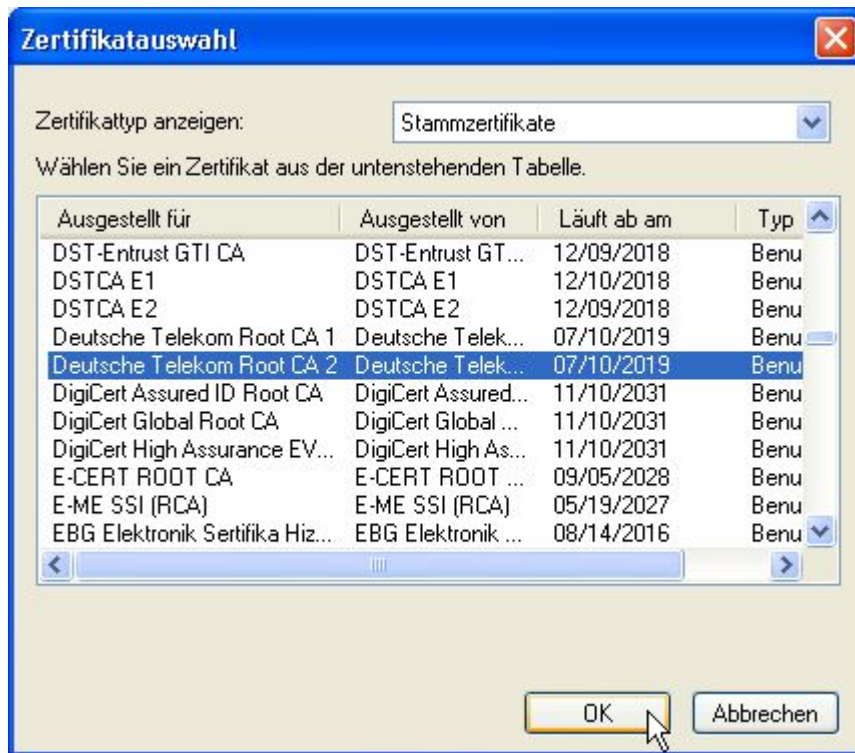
Zertifikatauswahl

Zertifikattyp anzeigen: Stammzertifikate

Wählen Sie ein Zertifikat aus der untenstehenden Tabelle.

| Ausgestellt für | Ausgestellt von | Läuft ab am | Typ |
|---|---|---|---|
| DST-Entrust GTI CA | DST-Entrust GT... | 12/09/2018 | Benu |
| DSTCA E1 | DSTCA E1 | 12/10/2018 | Benu |
| DSTCA E2 | DSTCA E2 | 12/09/2018 | Benu |
| Deutsche Telekom Root CA 1 | Deutsche Telek... | 07/10/2019 | Benu |
| Deutsche Telekom Root CA 2 | Deutsche Telek... | 07/10/2019 | Benu |
| DigiCert Assured ID Root CA | DigiCert Assured... | 11/10/2031 | Benu |
| DigiCert Global Root CA | DigiCert Global ... | 11/10/2031 | Benu |
| DigiCert High Assurance EV... | DigiCert High As... | 11/10/2031 | Benu |
| E-CERT ROOT CA | E-CERT ROOT ... | 09/05/2028 | Benu |
| E-ME SSI (RCA) | E-ME SSI (RCA) | 05/19/2027 | Benu |
| EBG Elektronik Sertifika Hiz... | EBG Elektronik ... | 08/14/2016 | Benu |

OK Abbrechen